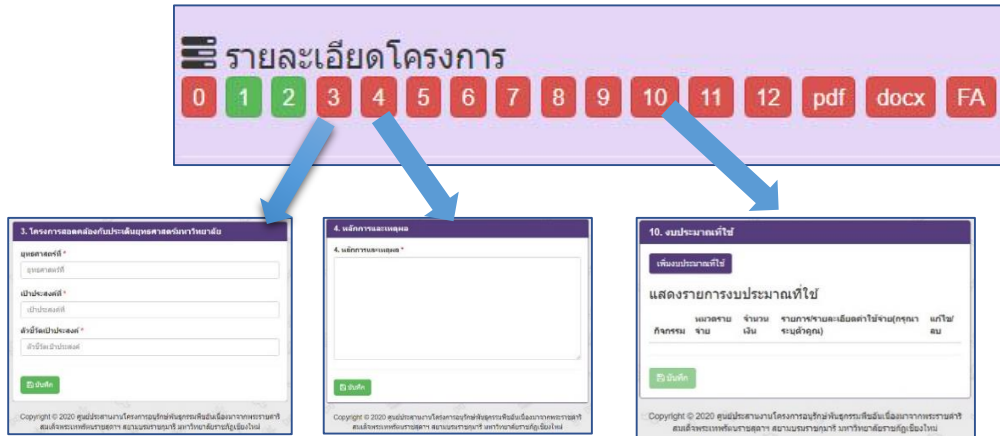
รายละเอียดโครงการ

0 1 2 3 4 5 6 7 8 9 10 11 12 pdf docx FA

3. โครงการสอดคล้องกับประเด็นยุทธศาสตร์มหาวิทยาลัย

ยุทธศาสตร์ที่ *

ยุทธศาสตร์ที่

เป้าประสงค์ที่ *

เป้าประสงค์ที่

ตัวชี้วัดเป้าประสงค์ *

ตัวชี้วัดเป้าประสงค์

บันทึก

Copyright © 2020 ศูนย์ประสานงานโครงการอนุรักษ์พันธุกรรมพืชอันเนื่องมาจากพระราชดำริ สมเด็จพระเทพรัตนราชสุดาฯ สยามบรมราชกุมารี มหาวิทยาลัยราชภัฏเชียงใหม่

4. หลักการและเหตุผล

4. หลักการและเหตุผล *

บันทึก

Copyright © 2020 ศูนย์ประสานงานโครงการอนุรักษ์พันธุกรรมพืชอันเนื่องมาจากพระราชดำริ สมเด็จพระเทพรัตนราชสุดาฯ สยามบรมราชกุมารี มหาวิทยาลัยราชภัฏเชียงใหม่

10. งบประมาณที่ใช้

เพิ่มงบประมาณที่ใช้

แสดงรายการงบประมาณที่ใช้

| กิจกรรม | หมวดรายจ่าย | จำนวนเงิน | รายการ/รายละเอียดค่าใช้จ่าย(กรุณาระบุตัวคูณ) | แก้ไข/ลบ |
|---|---|---|---|---|

บันทึก

Copyright © 2020 ศูนย์ประสานงานโครงการอนุรักษ์พันธุกรรมพืชอันเนื่องมาจากพระราชดำริ สมเด็จพระเทพรัตนราชสุดาฯ สยามบรมราชกุมารี มหาวิทยาลัยราชภัฏเชียงใหม่